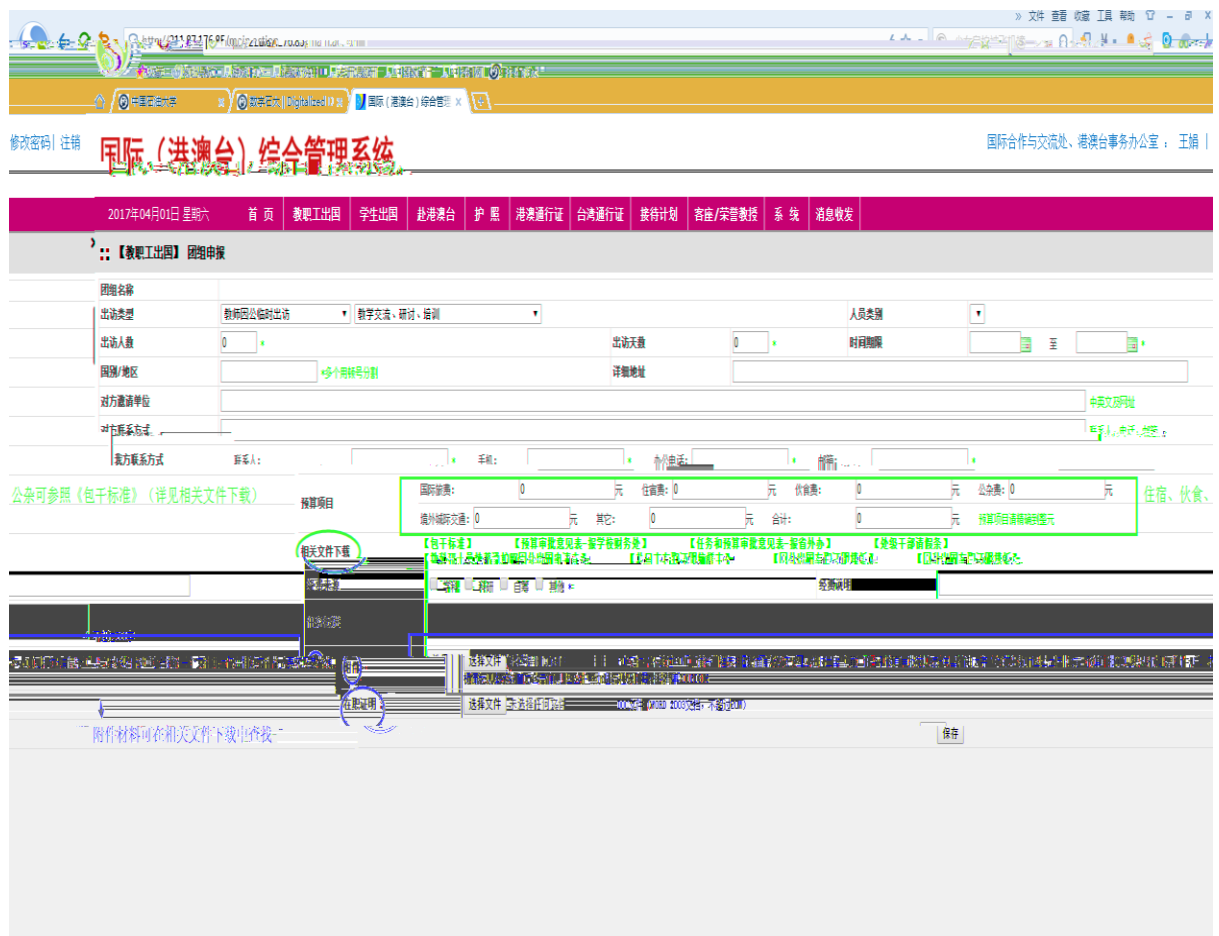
» 文件 查看 收藏 工具 帮助

中国石油大学 | 数字石大 | Digitalized | 国际（港澳台）综合管理

修改密码 | 注销

国际（港澳台）综合管理系统

国际合作与交流处、港澳台事务办公室 ： 王娟 |

2017年04月01日 星期六 首 页 教职工出国 学生出国 赴港澳台 护 照 港澳通行证 台湾通行证 接待计划 客座/荣誉教授 系 统 消息收发

【教职工出国】团组申报

团组名称
出访类型 教师因公临时出访 教学交流、研讨、培训 人员类别
出访人数 0 出访天数 0 时间期限 至
国别/地区 多个用转号分割 详细地址
对方邀请单位 中英文及网址
对方联系方式
我方联系方式 联系人： 手机： 办公电话： 邮箱：

公杂可参照《包干标准》（详见相关文件下载）

预算项目 国际旅费: 0 元 住宿费: 0 元 伙食费: 0 元 公杂费: 0 元
境外城际交通: 0 元 其它: 0 元 合计: 0 元 预算项目请填写到整元

住宿、伙食、

相关文件下载 【包干标准】 【预算审批意见表--留学校财务处】 【任务和预算审批意见表--留本外办】 【外派干部请假表】

经费来源 学校 院部 自筹 其他 经费说明

选择文件
选择文件 未选择任何文件

附件材料可在相关文件下载中查找

保存